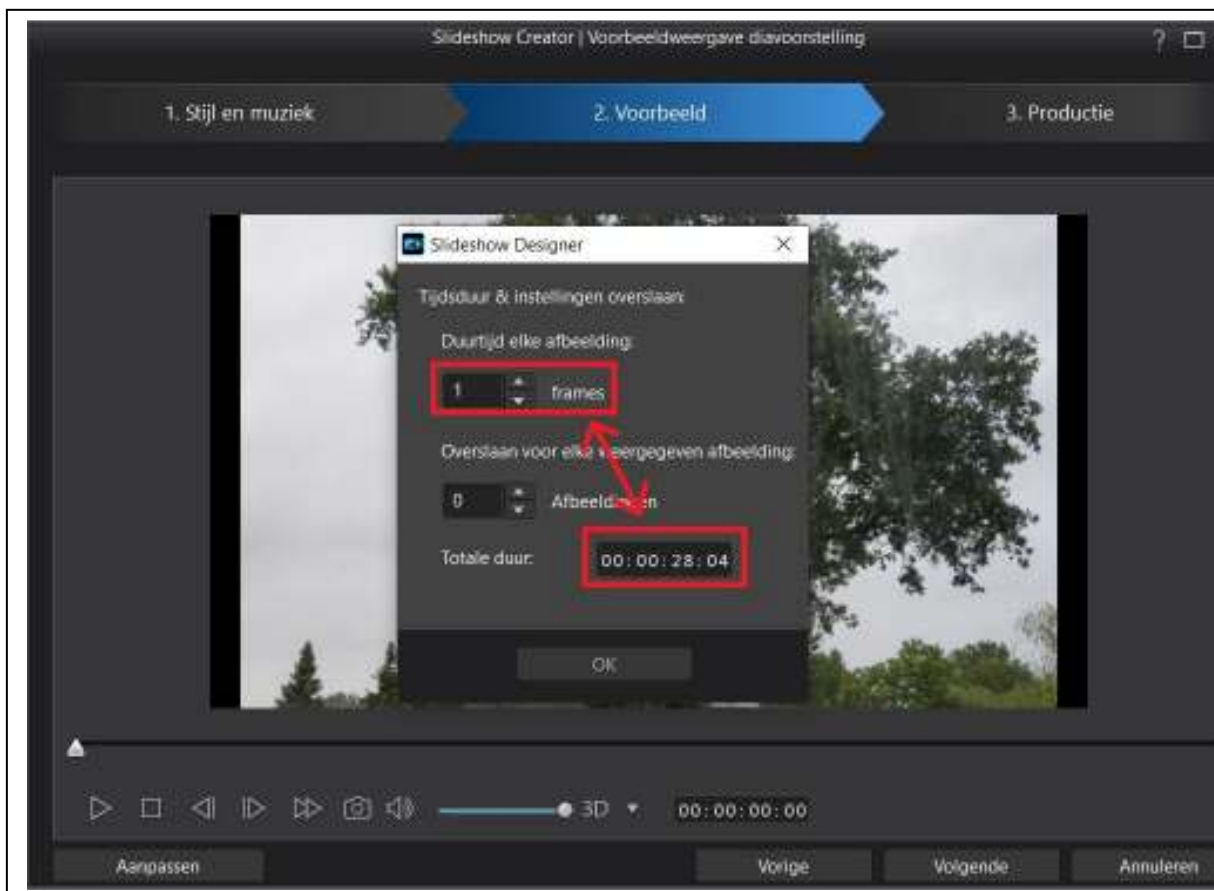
Slideshow Creator | Voorbeeldweergave diavoorstelling

? □

1. Stijl en muziek

2. Voorbeeld

3. Productie

Slideshow Designer

×

Tijdsduur & instellingen overslaan:

Duurtijd elke afbeelding:

1

frames

Overslaan voor elke weergegeven afbeelding:

0

Afbeeldingen

Totale duur:

00:00:28:04

OK

3D

00:00:00:00

Aanpassen

Vorige

Volgende

Annuleren